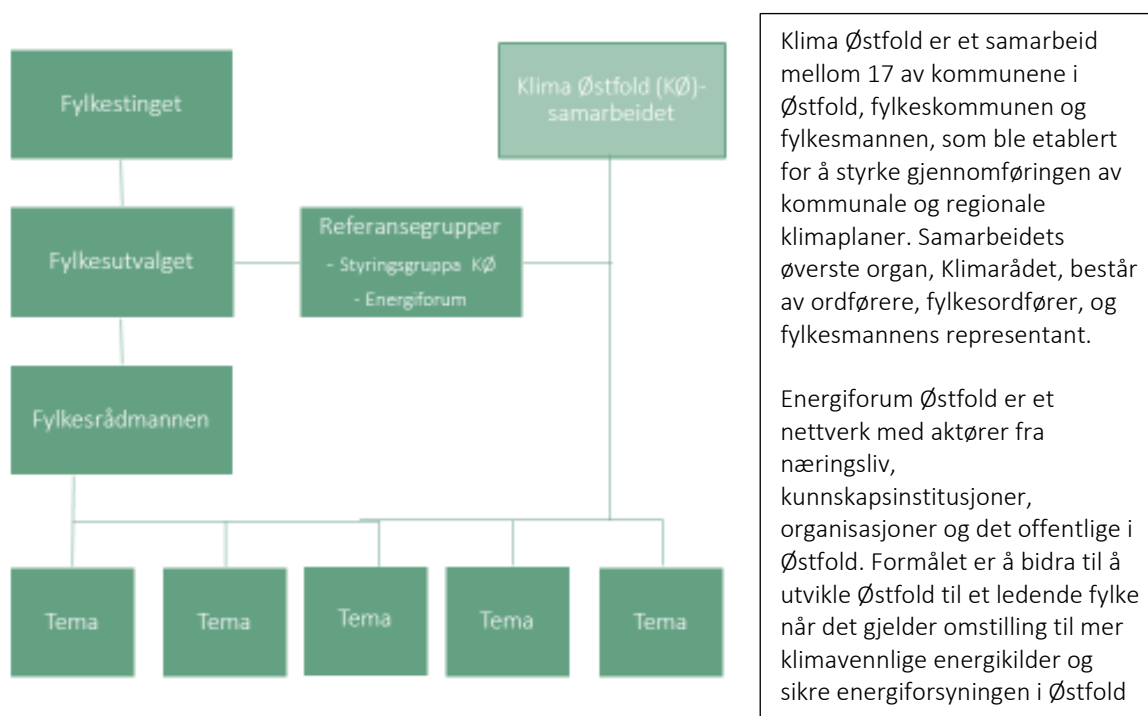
Fylkestinget

Klima Østfold (KØ)-samarbeidet

Fylkesutvalget

Referansegrupper
- Styringsgruppa KØ
- Energiforum

Fylkesrådmannen

Tema

Tema

Tema

Tema

Tema

Klima Østfold er et samarbeid mellom 17 av kommunene i Østfold, fylkeskommunen og fylkesmannen, som ble etablert for å styrke gjennomføringen av kommunale og regionale klimaplaner. Samarbeidets øverste organ, Klimarådet, består av ordførere, fylkesordfører, og fylkesmannens representant.

Energiforum Østfold er et nettverk med aktører fra næringsliv, kunnskapsinstitusjoner, organisasjoner og det offentlige i Østfold. Formålet er å bidra til å utvikle Østfold til et ledende fylke når det gjelder omstilling til mer klimavennlige energikilder og sikre energiforsyningen i Østfold